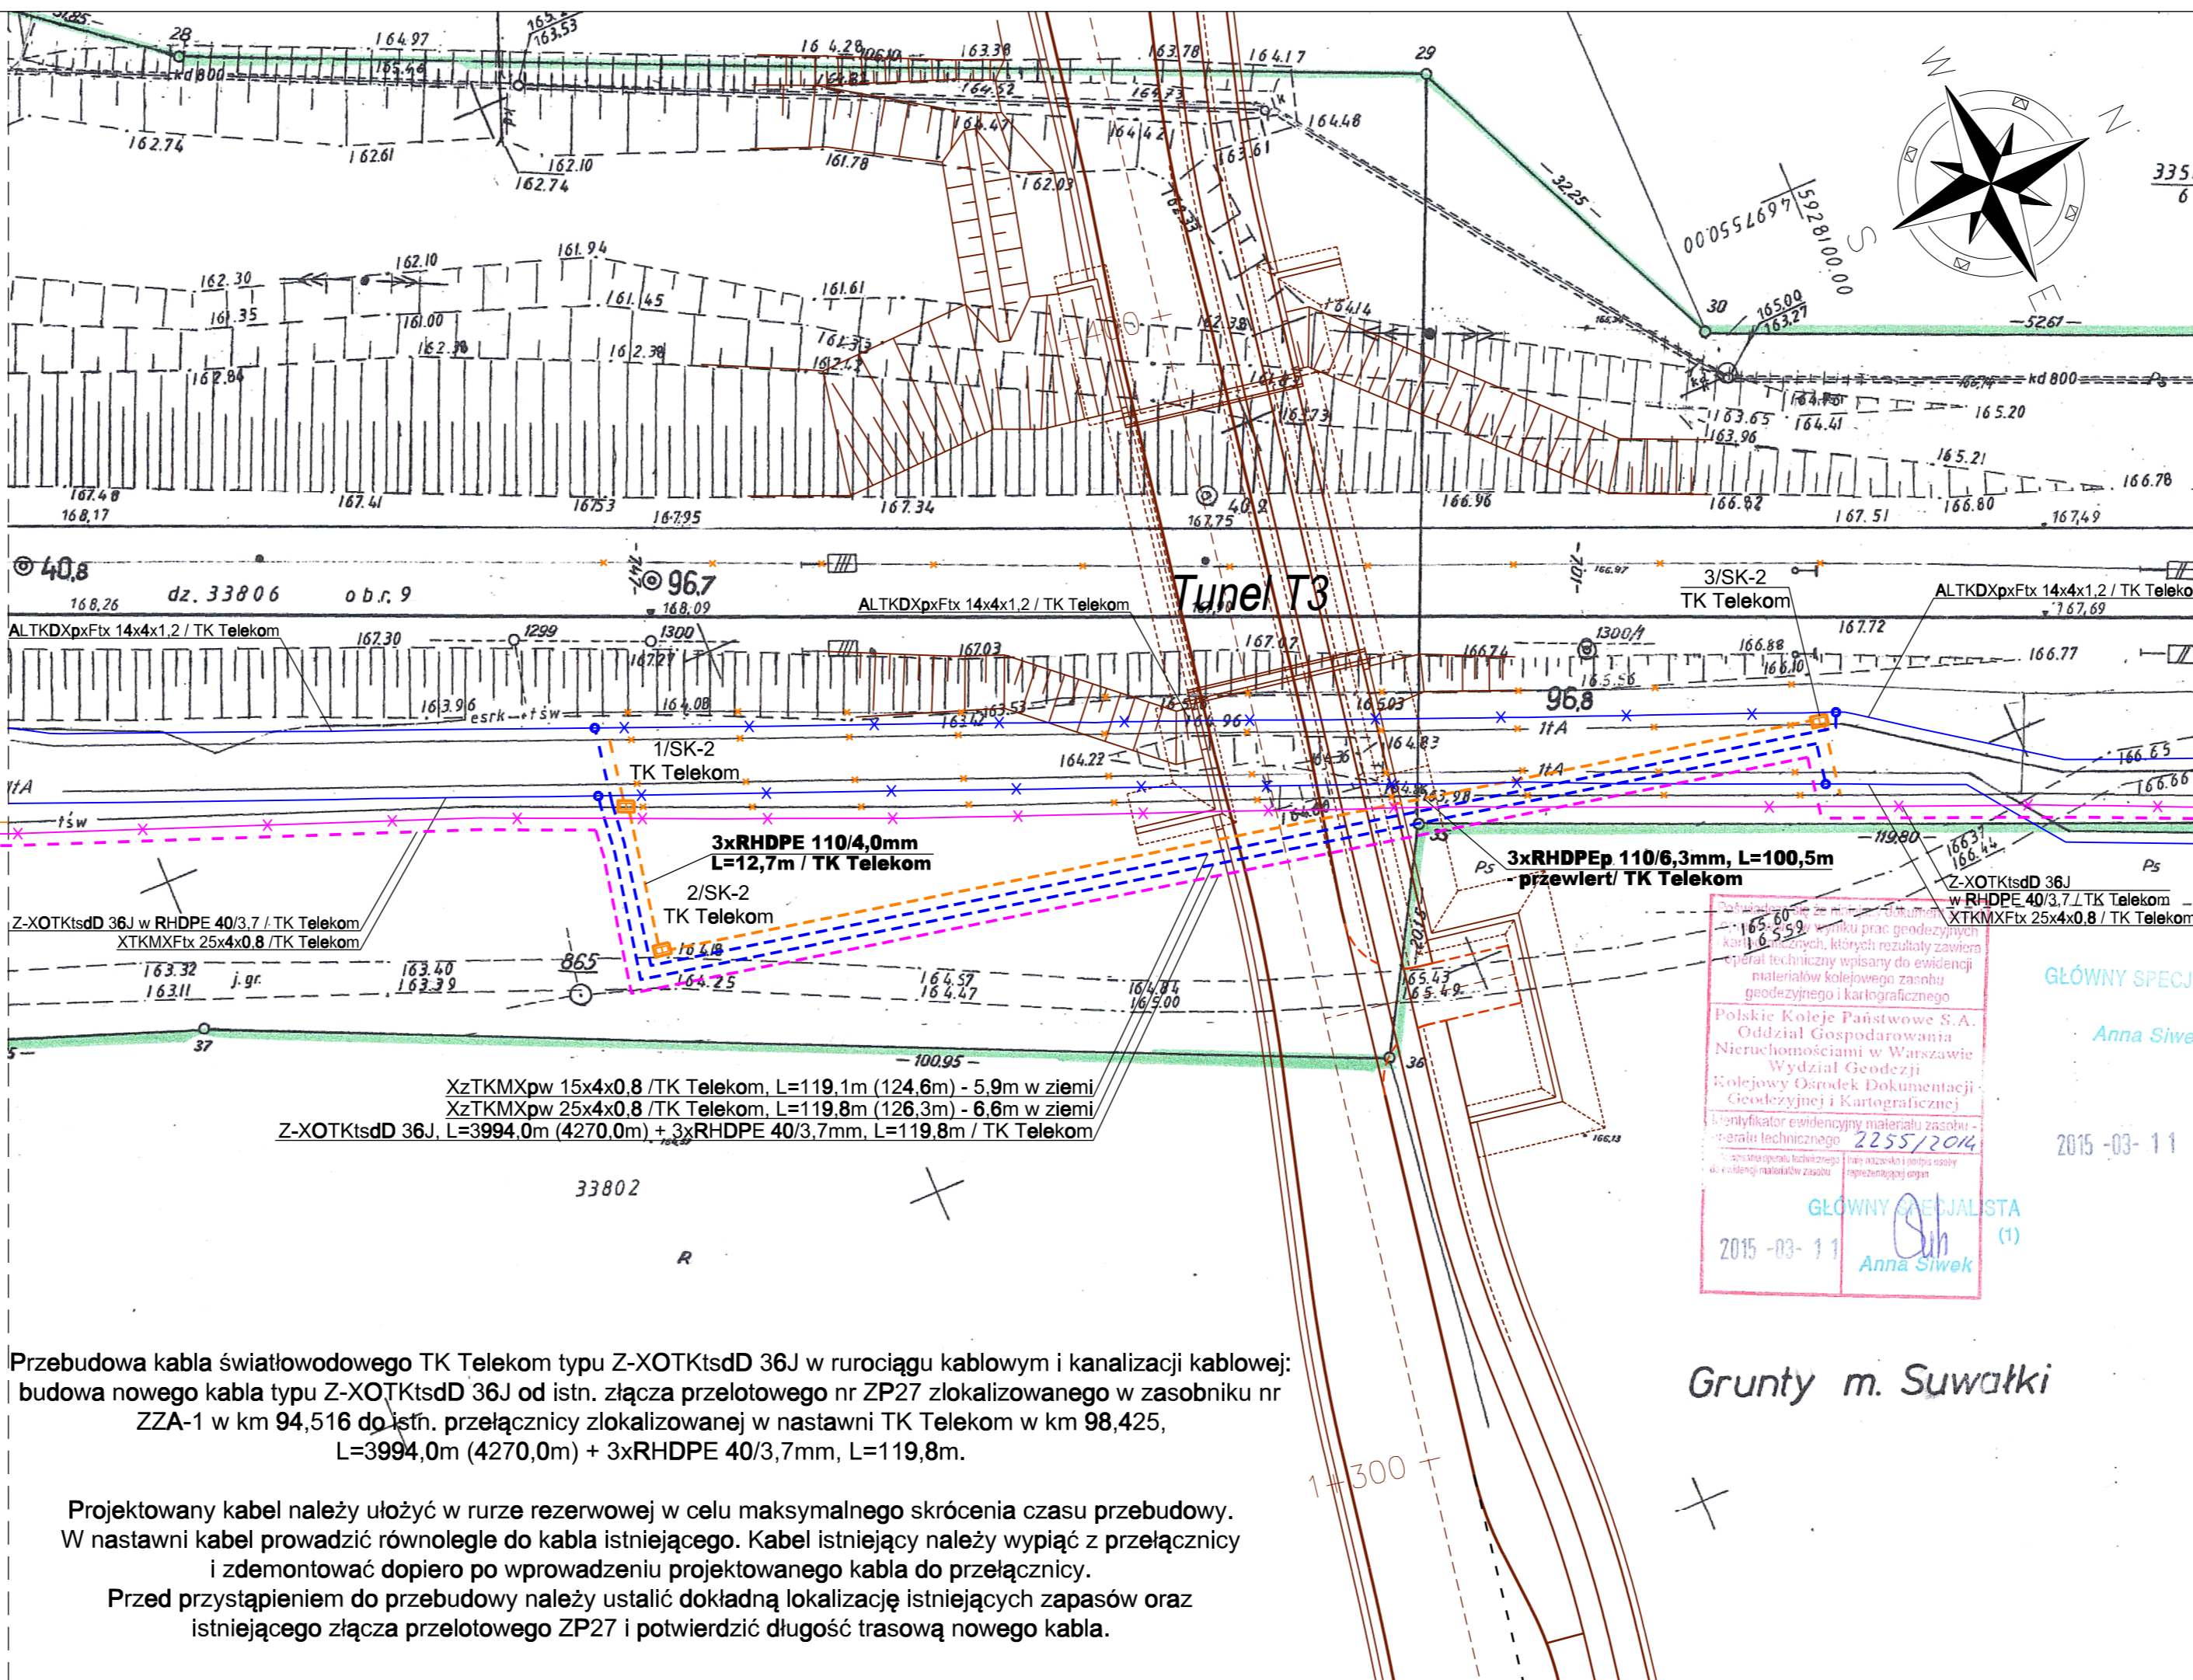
28
164.97
165.46
163.53
kd 800
16 4.28
106.10
164.83
163.38
164.52
163.78
164.73
164.17
29
164.48
162.74
162.61
162.10
162.74
161.78
164.47
162.03
164.42
163.61
32.25
4695570.00
5928100.00
W
N
S
E
162.30
161.35
162.10
161.94
161.45
161.61
161.00
162.38
162.38
162.86
161.33
162.42
164.14
162.38
30
165.00
163.27
52.61
kd 800
Ps
164.41
165.20
163.65
163.96
165.21
167.48
168.17
167.41
167.53
167.95
167.34
167.75
40.2
166.96
166.92
167.51
166.80
166.78
167.49
40.8
dz. 33806
obr. 9
168.26
96.7
168.09
Tunel T3
3/SK-2
TK Telekom
ALTKDXpxFtx 14x4x1,2 / TK Telekom
ALTKDXpxFtx 14x4x1,2 / TK Telekom
ALTKDXpxFtx 14x4x1,2 / TK Telekom
167.69
167.30
1299
1300
167.27
167.03
167.07
1300/1
166.88
167.72
166.77
163.96
164.08
esrk
tśw
163.53
165.03
96.8
1tA
1/SK-2
TK Telekom
164.22
164.83
166.65
166.66
1tA
1tA
tśw
163.98
119.80
3xRHDPE 110/4,0mm
L=12,7m / TK Telekom
3xRHDPEp 110/6,3mm, L=100,5m
- przewiert/ TK Telekom
Ps
Ps
2/SK-2
TK Telekom
Z-XOTKtsdD 36J w RHDPE 40/3,7 / TK Telekom
XTKMXFtx 25x4x0,8 /TK Telekom
Z-XOTKtsdD 36J
w RHDPE 40/3,7 / TK Telekom
XTKMXFtx 25x4x0,8 / TK Telekom
163.32
163.11
j. gr.
163.40
163.39
865
164.25
164.57
164.47
164.84
165.00
165.43
165.49
37
100.95
36
XzTKMXpw 15x4x0,8 /TK Telekom, L=119,1m (124,6m) - 5,9m w ziemi
XzTKMXpw 25x4x0,8 /TK Telekom, L=119,8m (126,3m) - 6,6m w ziemi
Z-XOTKtsdD 36J, L=3994,0m (4270,0m) + 3xRHDPE 40/3,7mm, L=119,8m / TK Telekom
33802
R
Potwierdza się, że niniejszy dokument powstał w wyniku prac geodezyjnych i kartograficznych, których rezultaty zawiera operat techniczny wpisany do ewidencji materiałów kolejowego zasobu geodezyjnego i kartograficznego
Polskie Koleje Państwowe S.A.
Oddział Gospodarowania
Nieruchomościami w Warszawie
Wydział Geodezji
Kolejowy Ośrodek Dokumentacji
Geodezyjnej i Kartograficznej
Identyfikator ewidencyjny materiału zasobu - operatu technicznego 2255/2014
GŁÓWNY SPECJALISTA
(1)
2015 -03- 11
Anna Siwek
GŁÓWNY SPECJ
Anna Siwe
2015 -03- 11
Grunty m. Suwałki
1+300
Przebudowa kabla światłowodowego TK Telekom typu Z-XOTKtsdD 36J w rurociągu kablowym i kanalizacji kablowej: budowa nowego kabla typu Z-XOTKtsdD 36J od istn. złącza przelotowego nr ZP27 zlokalizowanego w zasobniku nr ZZA-1 w km 94,516 do istn. przełącznicy zlokalizowanej w nastawni TK Telekom w km 98,425, L=3994,0m (4270,0m) + 3xRHDPE 40/3,7mm, L=119,8m.

Projektowany kabel należy ułożyć w rurze rezerwowej w celu maksymalnego skrócenia czasu przebudowy. W nastawni kabel prowadzić równolegle do kabla istniejącego. Kabel istniejący należy wypiąć z przełącznicy i zdemontować dopiero po wprowadzeniu projektowanego kabla do przełącznicy. Przed przystąpieniem do przebudowy należy ustalić dokładną lokalizację istniejących zapasów oraz istniejącego złącza przelotowego ZP27 i potwierdzić długość trasową nowego kabla.